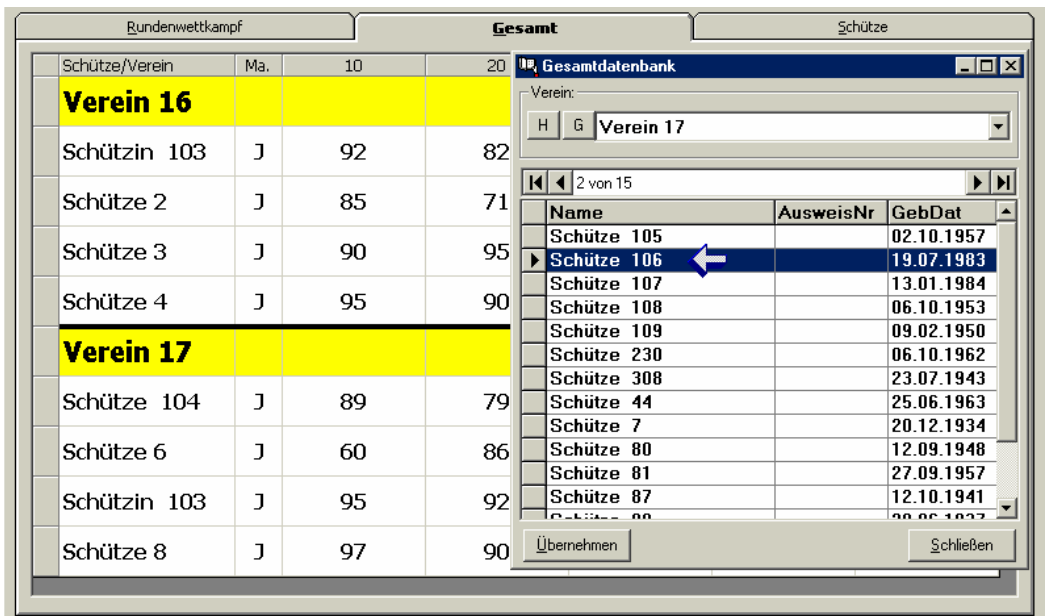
Rundenwettkampf | Gesamt | Schütze

| Schütze/Verein | Ma. | 10 | 20 |
|---|---|---|---|
| Verein 16 | | | |
| Schützin 103 | J | 92 | 82 |
| Schütze 2 | J | 85 | 71 |
| Schütze 3 | J | 90 | 95 |
| Schütze 4 | J | 95 | 90 |
| Verein 17 | | | |
| Schütze 104 | J | 89 | 79 |
| Schütze 6 | J | 60 | 86 |
| Schützin 103 | J | 95 | 92 |
| Schütze 8 | J | 97 | 90 |

Gesamtdatenbank

Verein:

H G Verein 17

2 von 15

| Name | AusweisNr | GebDat |
|---|---|---|
| Schütze 105 | | 02.10.1957 |
| Schütze 106 | | 19.07.1983 |
| Schütze 107 | | 13.01.1984 |
| Schütze 108 | | 06.10.1953 |
| Schütze 109 | | 09.02.1950 |
| Schütze 230 | | 06.10.1962 |
| Schütze 308 | | 23.07.1943 |
| Schütze 44 | | 25.06.1963 |
| Schütze 7 | | 20.12.1934 |
| Schütze 80 | | 12.09.1948 |
| Schütze 81 | | 27.09.1957 |
| Schütze 87 | | 12.10.1941 |
| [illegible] | | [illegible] |

Übernehmen

Schließen